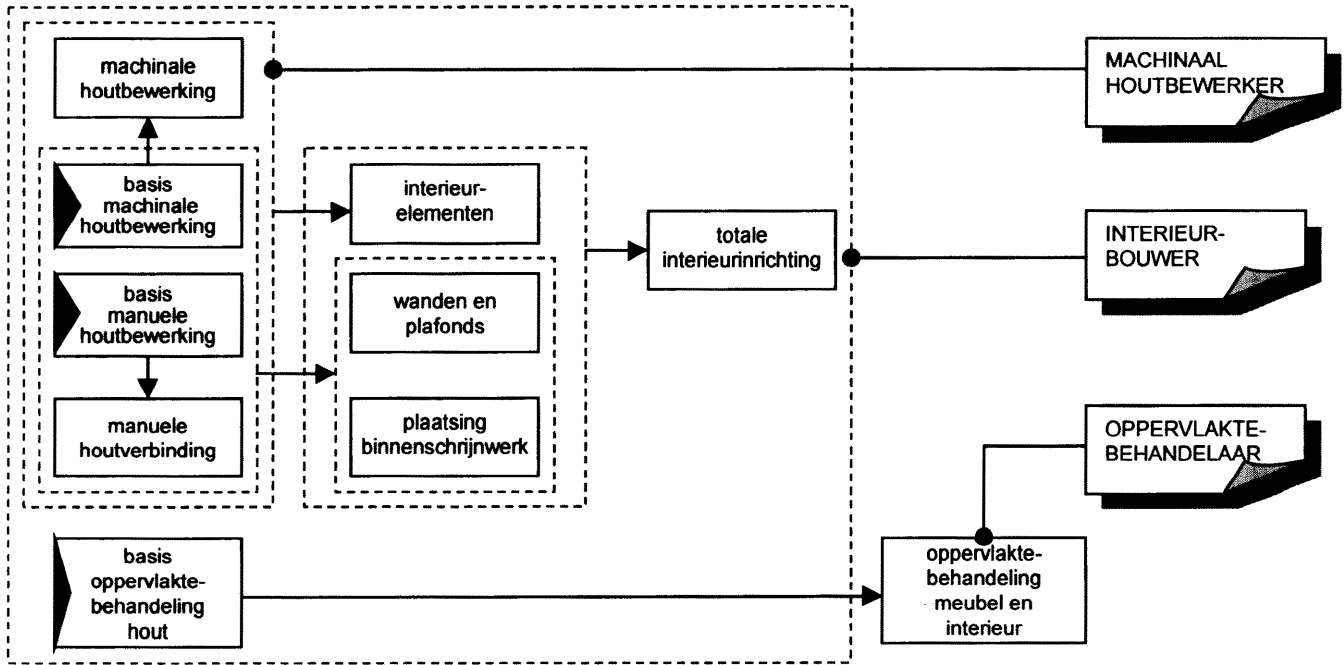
machinale houtbewerking

basis machinale houtbewerking

basis manuele houtbewerking

manuele houtverbinding

interieur-elementen

wanden en plafonds

plaatsing binnenschrijnwerk

totale interieurinrichting

basis oppervlakte-behandeling hout

oppervlakte-behandeling meubel en interieur

MACHINAAL HOUTBEWERKER

INTERIEUR-BOUWER

OPPERVLAKTE-BEHANDELAAR